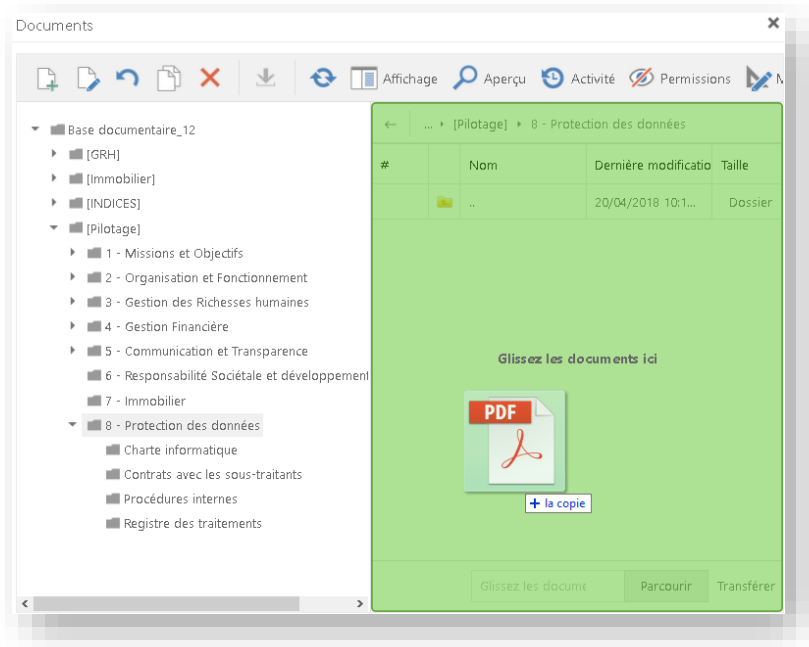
Documents

Affichage Aperçu Activité Permissions M

Base documentaire_12
[GRH]
[Immobilier]
[INDICES]
[Pilotage]
1 - Missions et Objectifs
2 - Organisation et Fonctionnement
3 - Gestion des Richesses humaines
4 - Gestion Financière
5 - Communication et Transparence
6 - Responsabilité Sociétale et développement
7 - Immobilier
8 - Protection des données
Charte informatique
Contrats avec les sous-traitants
Procédures internes
Registre des traitements

... [Pilotage] 8 - Protection des données

| # | | Nom | Dernière modificatio | Taille |
|---|---|---|---|---|
| | | .. | 20/04/2018 10:1... | Dossier |

Glissez les documents ici

PDF

+ la copie

Glissez les docume

Parcourir

Transférer